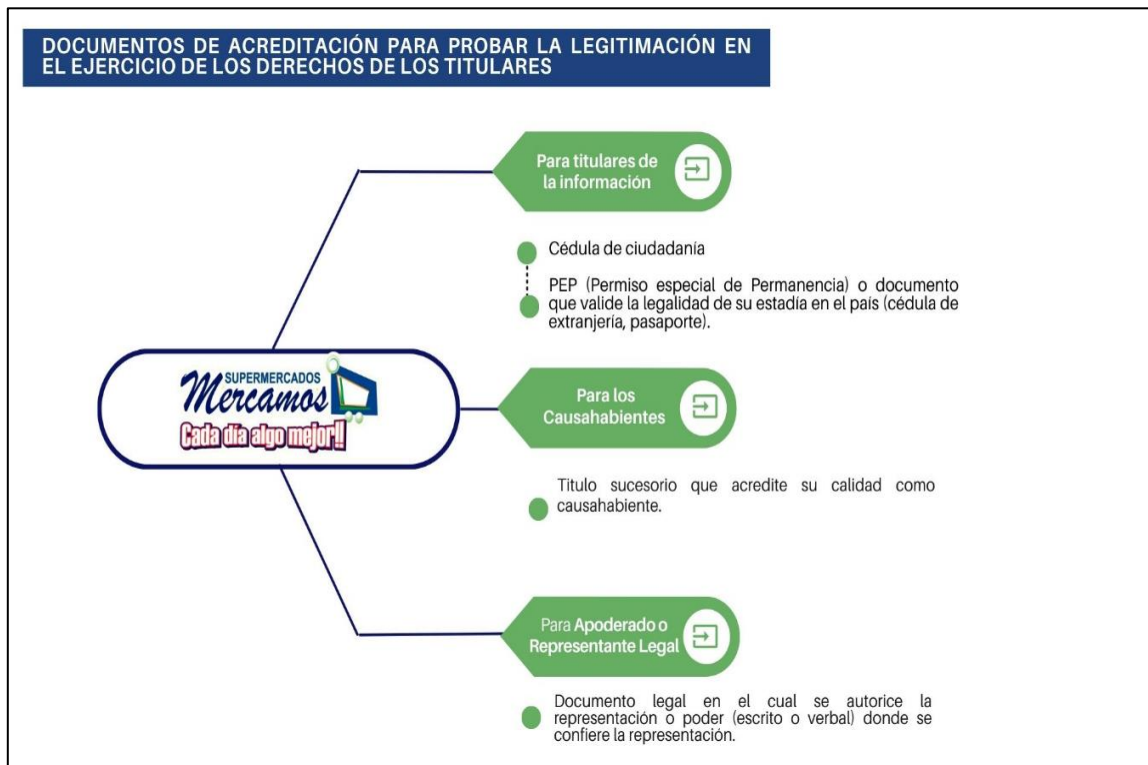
DOCUMENTOS DE ACREDITACIÓN PARA PROBAR LA LEGITIMACIÓN EN EL EJERCICIO DE LOS DERECHOS DE LOS TITULARES

SUPERMERCADOS
Mercamos
Cada día algo mejor!!

Para titulares de la información

Cédula de ciudadanía

PEP (Permiso especial de Permanencia) o documento que valide la legalidad de su estadía en el país (cédula de extranjería, pasaporte).

Para los Causahabientes

Titulo sucesorio que acredite su calidad como causahabiente.

Para Apoderado o Representante Legal

Documento legal en el cual se autorice la representación o poder (escrito o verbal) donde se confiere la representación.